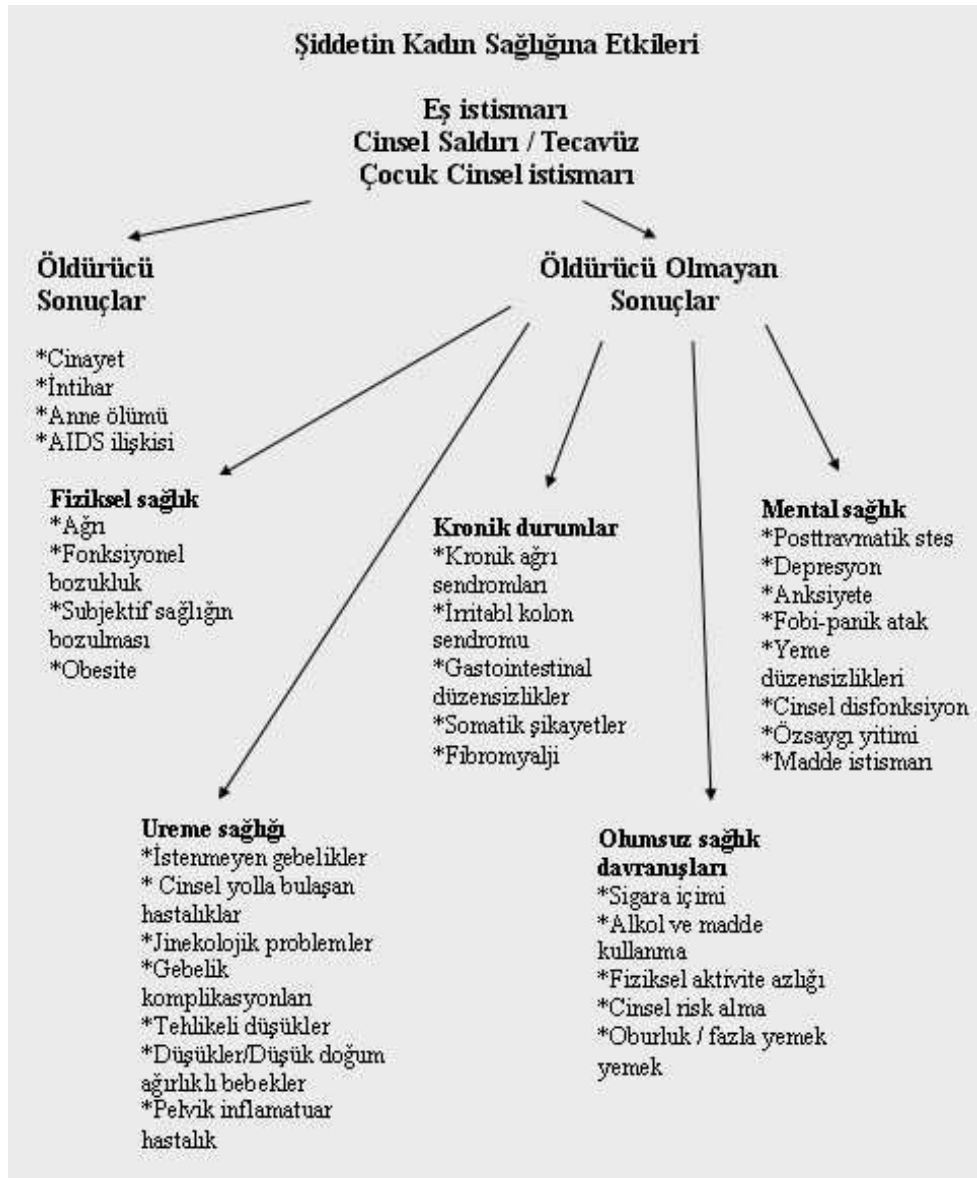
Şiddetin Kadın Sağlığına Etkileri

Eş istismarı
Cinsel Saldırı / Tecavüz
Çocuk Cinsel istismarı

Öldürücü Sonuçlar

*Cinayet
*İntihar
*Anne ölümü
*AIDS ilişkisi

Öldürücü Olmayan Sonuçlar

Fiziksel sağlık
*Ağrı
*Fonksiyonel bozukluk
*Subjektif sağlığın bozulması
*Obesite

Kronik durumlar
*Kronik ağrı sendromları
*İrritabl kolon sendromu
*Gastointestinal düzensizlikler
*Somatik şikayetler
*Fibromyalji

Mental sağlık
*Posttravmatik stes
*Depresyon
*Anksiyete
*Fobi-panik atak
*Yeme düzensizlikleri
*Cinsel disfonksiyon
*Özsaygı yitimi
*Madde istismarı

Ureme sağlığı
*İstenmeyen gebelikler
* Cinsel yolla bulaşan hastalıklar
*Jinekolojik problemler
*Gebelik komplikasyonları
*Tehlikeli düşükler
*Düşükler/Düşük doğum ağırlıklı bebekler
*Pelvik inflamatuar hastalık

Olumsuz sağlık davranışları
*Sigara içimi
*Alkol ve madde kullanma
*Fiziksel aktivite azlığı
*Cinsel risk alma
*Oburluk / fazla yemek yemek